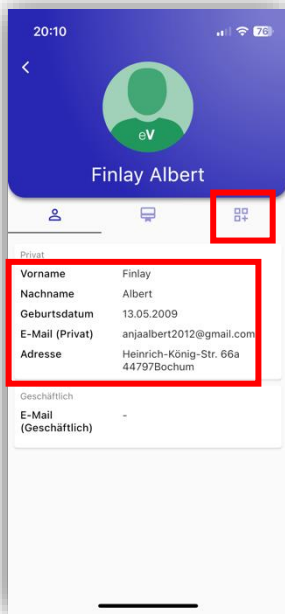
20:10

76

eV

Finlay Albert

Privat

| | |
|---|---|
| Vorname | Finlay |
| Nachname | Albert |
| Geburtsdatum | 13.05.2009 |
| E-Mail (Privat) | anjaalbert2012@gmail.com |
| Adresse | Heinrich-König-Str. 66a 44797Bochum |

Geschäftlich

| | |
|---|---|
| E-Mail (Geschäftlich) | - |